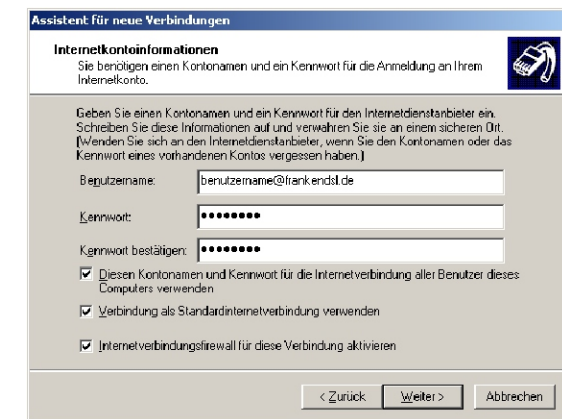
Assistent für neue Verbindungen

Internetkontoinformationen
Sie benötigen einen Kontonamen und ein Kennwort für die Anmeldung an Ihrem Internetkonto.

Geben Sie einen Kontonamen und ein Kennwort für den Internetdienstanbieter ein. Schreiben Sie diese Informationen auf und verwahren Sie sie an einem sicheren Ort. (Wenden Sie sich an den Internetdienstanbieter, wenn Sie den Kontonamen oder das Kennwort eines vorhandenen Kontos vergessen haben.)

Benutzername: benutzername@frankendsl.de

Kennwort: ••••••••

Kennwort bestätigen: ••••••••

Diesen Kontonamen und Kennwort für die Internetverbindung aller Benutzer dieses Computers verwenden

Verbindung als Standardinternetverbindung verwenden

Internetverbindungsfirewall für diese Verbindung aktivieren

< Zurück   Weiter >   Abbrechen